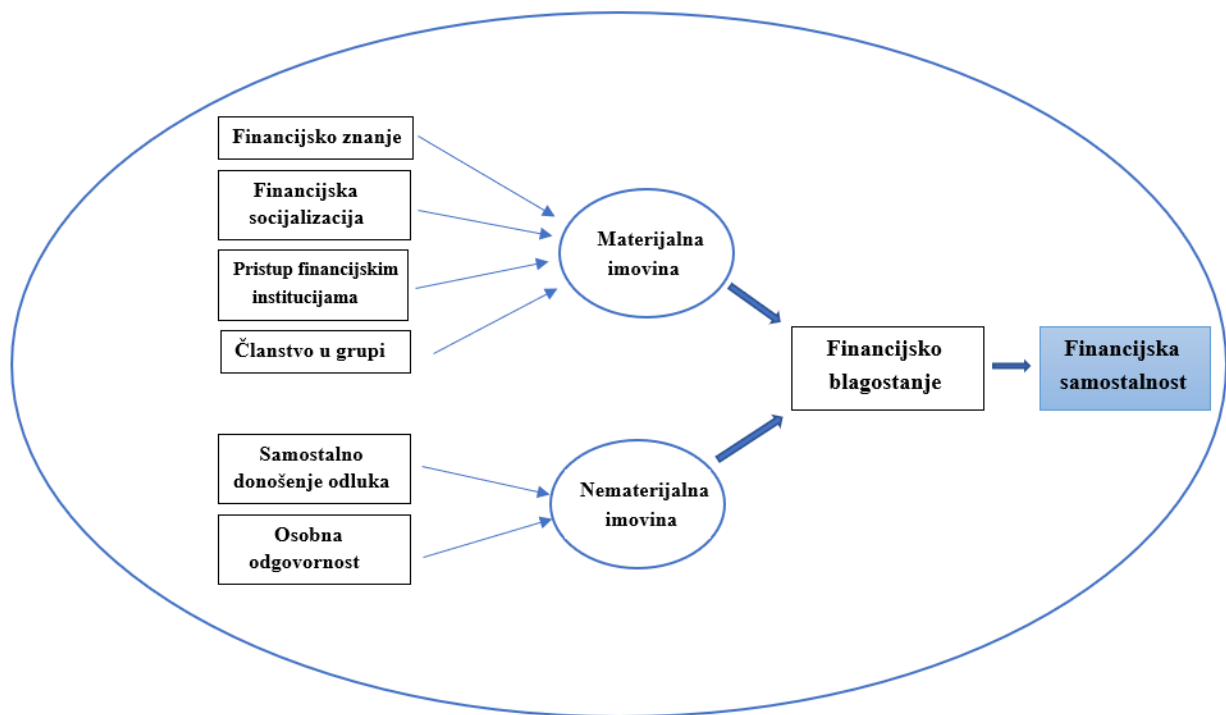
Financijsko znanje

Financijska socijalizacija

Pristup financijskim institucijama

Članstvo u grupi

Materijalna imovina

Samostalno donošenje odluka

Osobna odgovornost

Nematerijalna imovina

Financijsko blagostanje

Financijska samostalnost